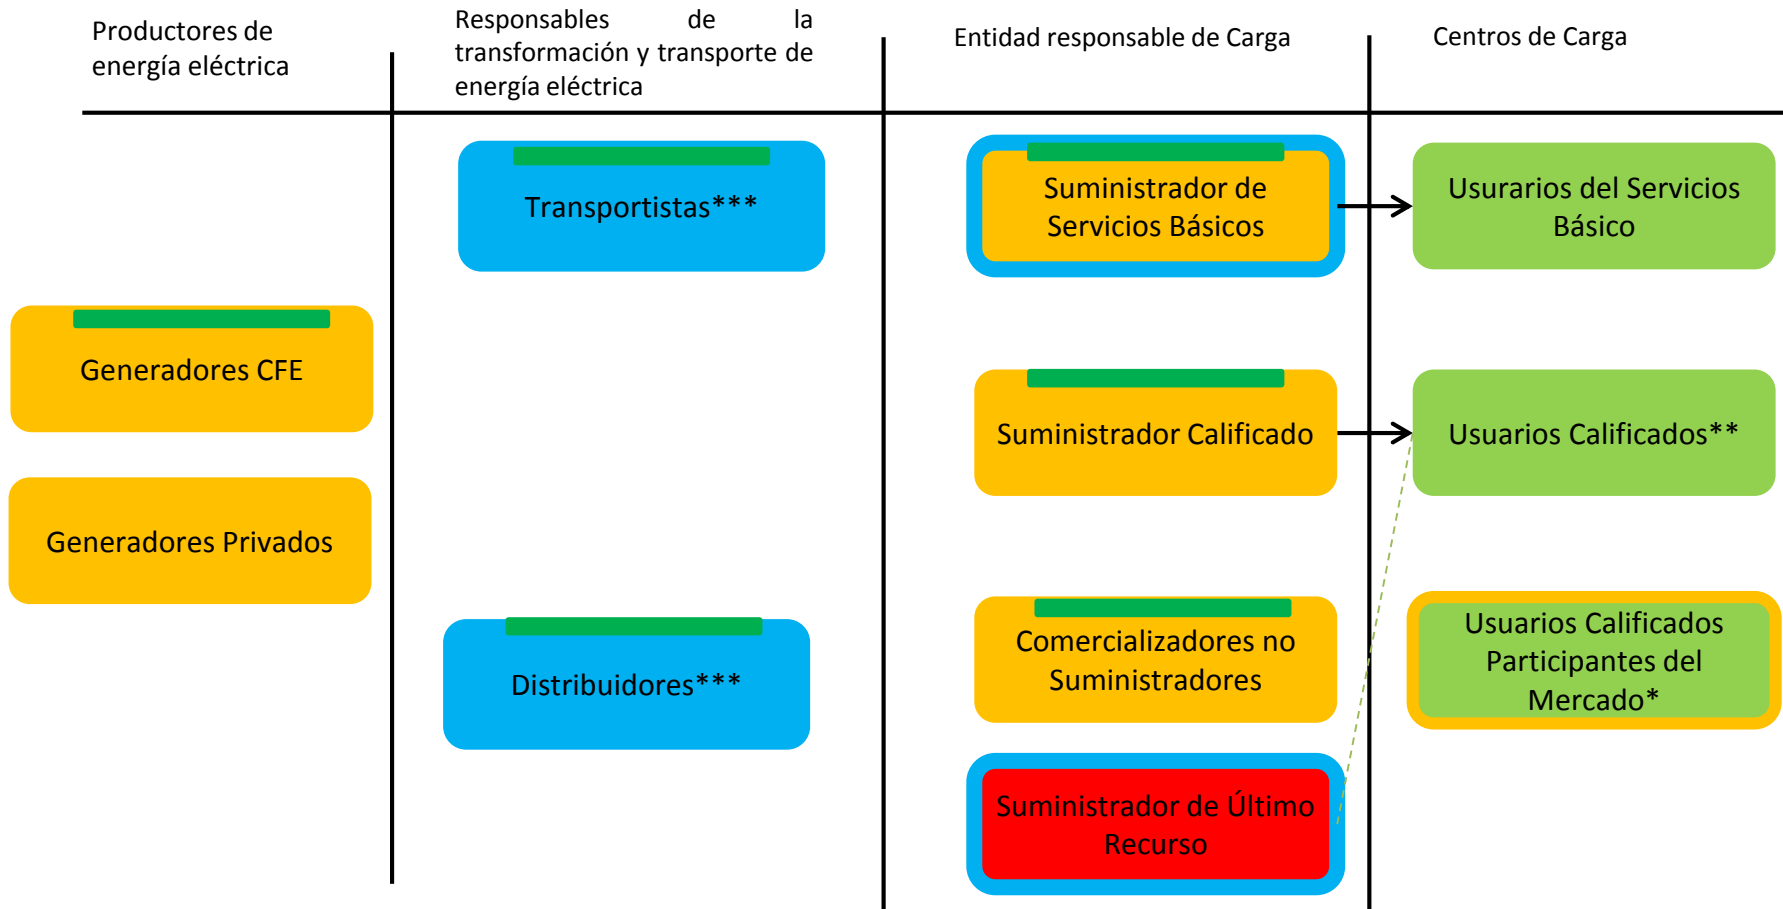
Productores de energía eléctrica

Responsables de la transformación y transporte de energía eléctrica

Entidad responsable de Carga

Centros de Carga

Transportistas***

Suministrador de Servicios Básicos

Usurarios del Servicios Básico

Generadores CFE

Suministrador Calificado

Usuarios Calificados**

Generadores Privados

Usuarios Calificados Participantes del Mercado*

Comercializadores no Suministradores

Distribuidores***

Suministrador de Último Recurso